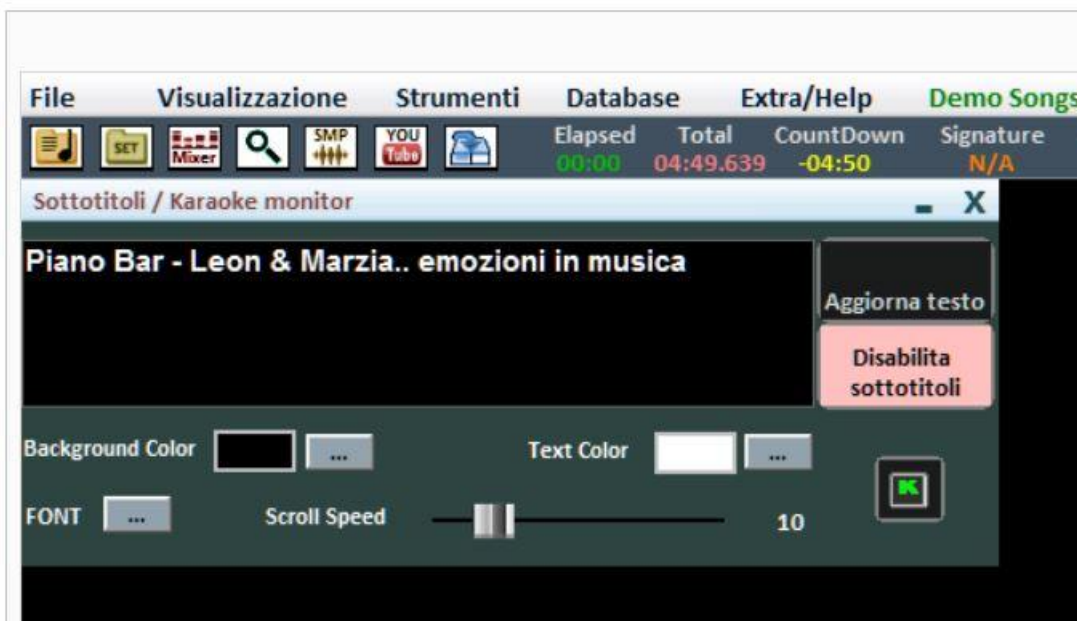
File Visualizzazione Strumenti Database Extra/Help Demo Songs

SET Mixer SMP YOU Tube

Elapsed 00:00 Total 04:49.639 CountDown -04:50 Signature N/A

Sottotitoli / Karaoke monitor

Piano Bar - Leon & Marzia.. emozioni in musica

Aggiorna testo

Disabilita sottotitoli

Background Color ...

Text Color ...

FONT ...

Scroll Speed

10